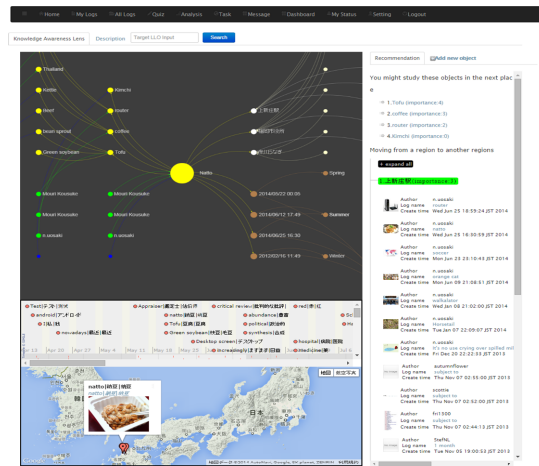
Home | My Logs | All Logs | Quiz | Analysis | Task | Message | Dashboard | My Status | Setting | Logout

Knowledge Awareness Lens | Description | Target LLO Input | Search

Thailand
Kettle
Kimchi
Beer
router
bean sprout
coffee
Green soybean
Tofu
上新庄駅
桜ノ宮駅
鳥羽伏見
Natto
Spring
Mosen Kousuke
Mosen Kousuke
2014/05/22 00:05
Mosen Kousuke
Mosen Kousuke
2014/06/19 17:49
Summer
n.uosaki
n.uosaki
2014/06/25 16:30
2012/02/16 11:49
Winter

Test|テスト|测试
Appraiser|鑑定士|估价师
critical review|批判的な批評|
red|赤|红
android|アンドロイド
natto|納豆|纳豆
abundance|豊富
Ke
IT化|IT化
nowadays|最近|最近
Tofu|豆腐|豆腐
political|政治的
Green soybean|枝豆|毛豆
synthesis|合成
Desktop screen|デスクトップ
hospital|病院|医院
Increasingly|ますます|日益
med-time|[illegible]

natto|納豆|纳豆
natto|納豆|纳豆

地図 | 航空写真
日本

Recommendation | Add new object

You might study these objects in the next place

1.Tofu (importance:4)
2.coffee (importance:3)
3.router (importance:3)
4.Kimchi (importance:3)

Moving from a region to another regions

+ expand all

1.上新庄駅 (importance:2)

Author n.uosaki
Log name router
Create time Wed Jun 25 18:59:24 JST 2014

Author n.uosaki
Log name natto
Create time Wed Jun 25 18:50:59 JST 2014

Author n.uosaki
Log name soccer
Create time Mon Jun 23 23:10:43 JST 2014

Author n.uosaki
Log name orange cat
Create time Mon Jun 09 21:08:51 JST 2014

Author n.uosaki
Log name walkstation
Create time Mon Jun 09 21:02:00 JST 2014

Author n.uosaki
Log name Horsemail
Create time Tue Jan 07 22:09:07 JST 2014

Author n.uosaki
Log name It's no use crying over spilled milk
Create time Fri Dec 20 22:22:03 JST 2013

Author autumnflower
Log name subject to
Create time Thu Nov 07 02:55:00 JST 2013

Author ocamie
Log name subject to
Create time Thu Nov 07 02:52:00 JST 2013

Author fnl 500
Log name subject to
Create time Thu Nov 07 02:44:13 JST 2013

Author Steffe
Log name 1 month
Create time Tue Nov 05 19:00:53 JST 2013